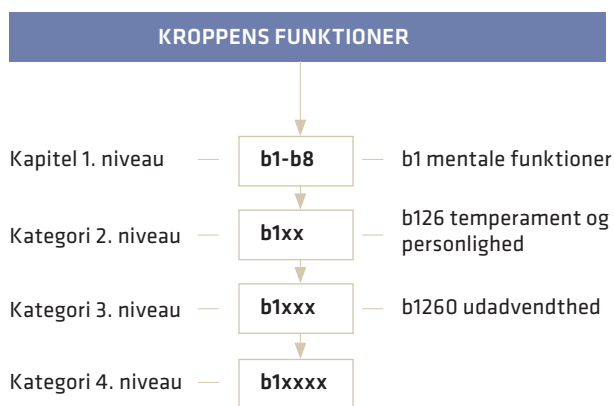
KROPPENS FUNKTIONER

Kapitel 1. niveau — b1-b8 — b1 mentale funktioner

Kategori 2. niveau — b1xx — b126 temperament og personlighed

Kategori 3. niveau — b1xxx — b1260 udadvendthed

Kategori 4. niveau — b1xxxx